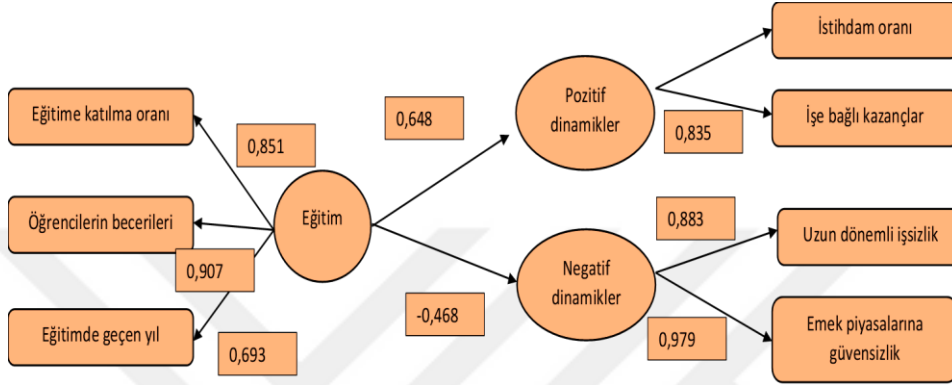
İstihdam oranı

Eğitime katılma oranı

0,648

Pozitif dinamikler

İşe bağlı kazançlar

0,851

0,835

Eğitim

0,883

Öğrencilerin becerileri

Uzun dönemli işsizlik

0,907

Negatif dinamikler

-0,468

Emek piyasalarına güvensizlik

Eğitimde geçen yıl

0,979

0,693